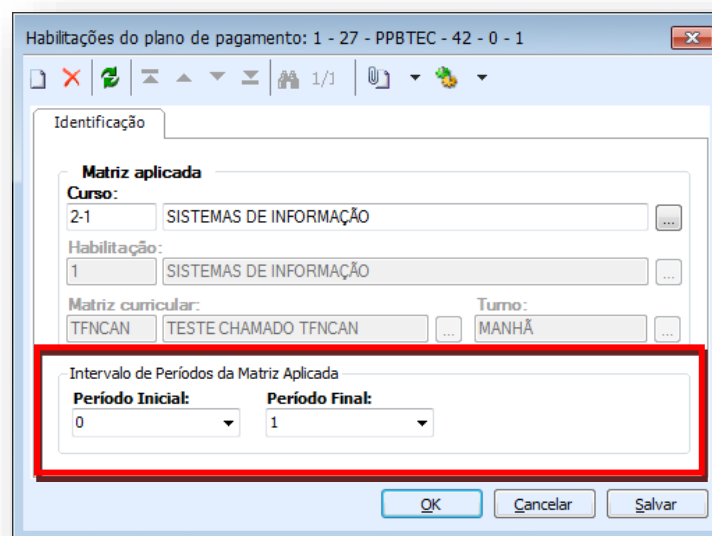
Habilitações do plano de pagamento: 1 - 27 - PPBTEC - 42 - 0 - 1

1/1

Identificação

Matriz aplicada

Curso:

2-1

SISTEMAS DE INFORMAÇÃO

...

Habilitação:

1

SISTEMAS DE INFORMAÇÃO

...

Matriz curricular:

TFNCAN

TESTE CHAMADO TFNCAN

...

Turno:

MANHÃ

...

Intervalo de Períodos da Matriz Aplicada

Período Inicial:

0

Período Final:

1

OK

Cancelar

Salvar